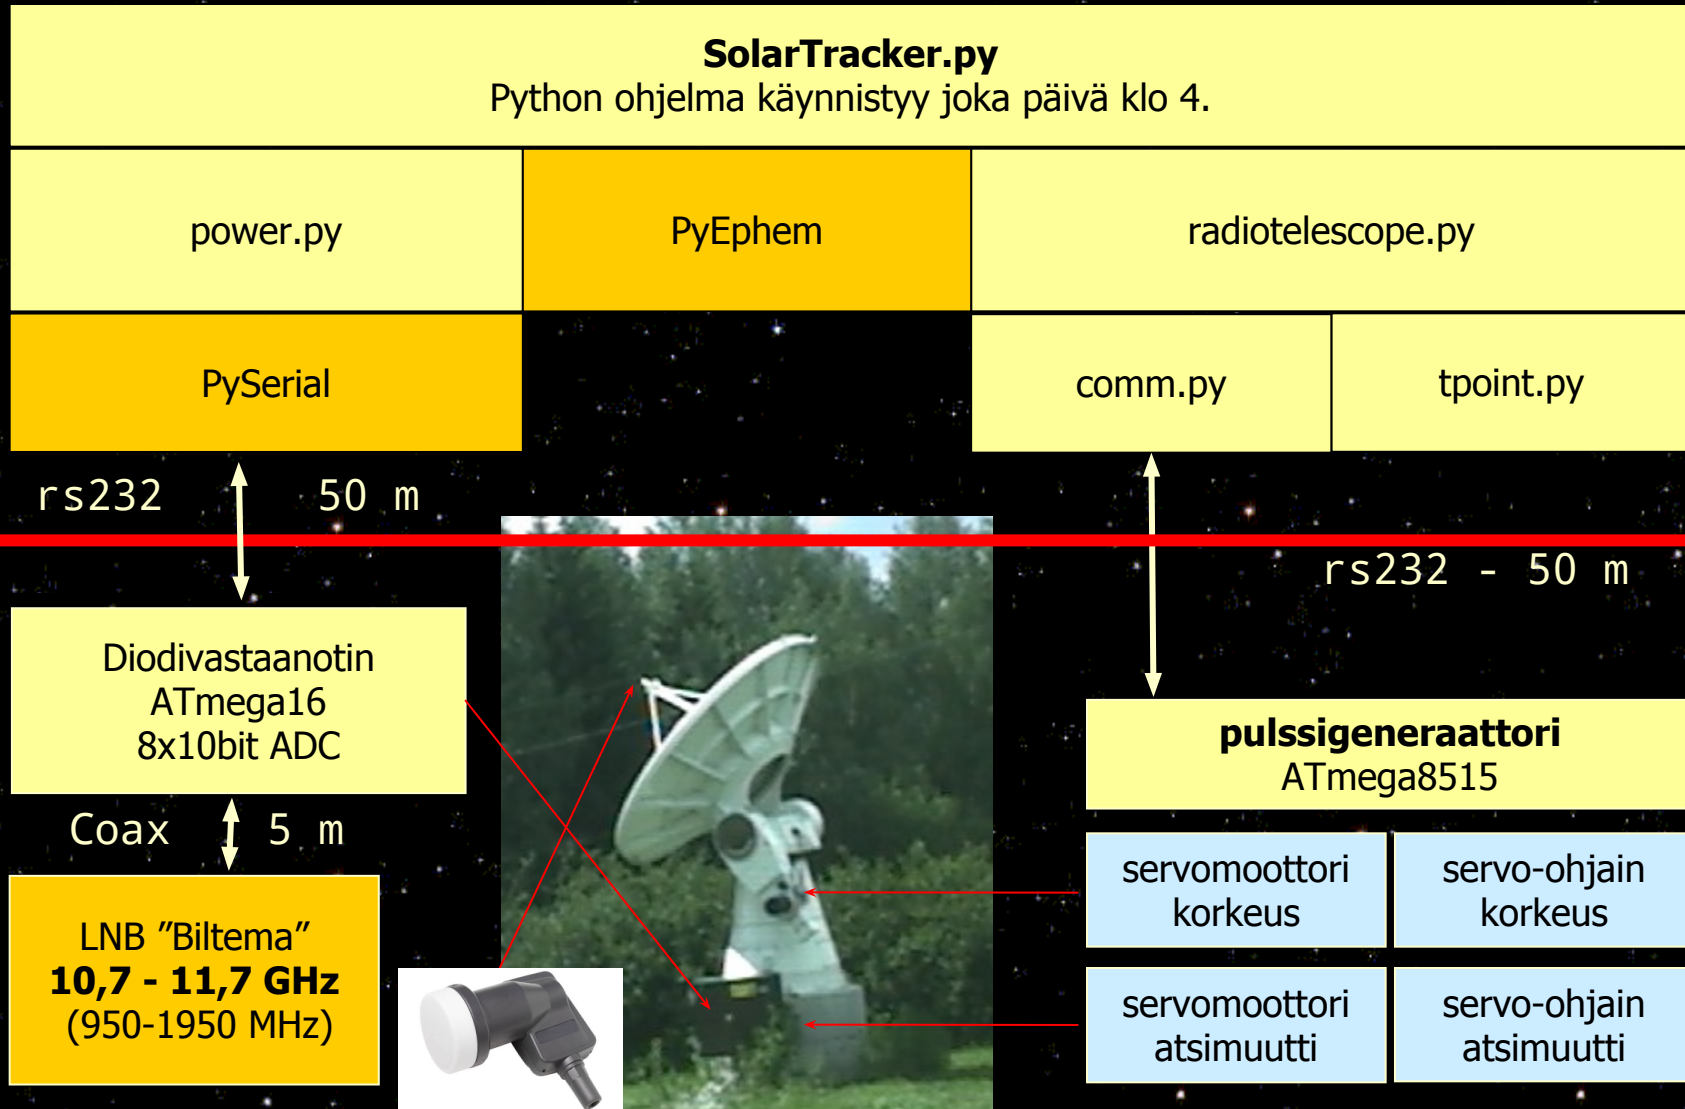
**SolarTracker.py**
Python ohjelma käynnistyy joka päivä klo 4.

power.py

PyEphem

radiotelescope.py

PySerial

comm.py

tpoint.py

rs232 50 m

rs232 - 50 m

Diodivastaanotin
ATmega16
8x10bit ADC

**pulssigeneraattori**
ATmega8515

Coax 5 m

servomoottori korkeus

servo-ohjain korkeus

LNB ”Biltema”
**10,7 - 11,7 GHz**
(950-1950 MHz)

servomoottori atsimuutti

servo-ohjain atsimuutti